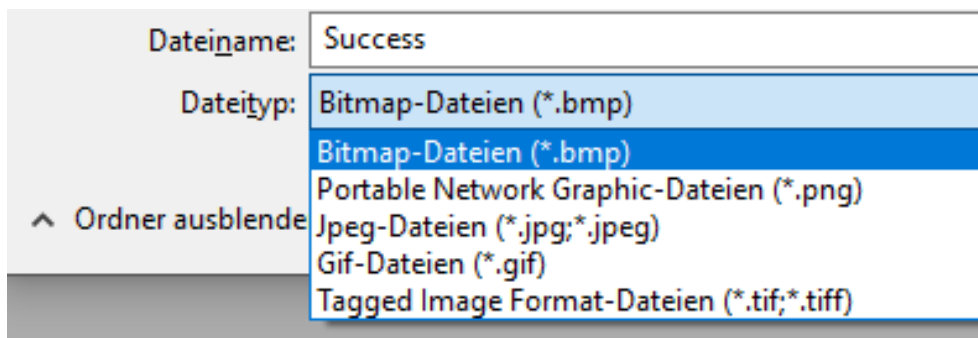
Dateiname: Success

Dateityp: Bitmap-Dateien (*.bmp)

Bitmap-Dateien (*.bmp)
Portable Network Graphic-Dateien (*.png)
Jpeg-Dateien (*.jpg;*.jpeg)
Gif-Dateien (*.gif)
Tagged Image Format-Dateien (*.tif;*.tiff)

Ordner ausblende